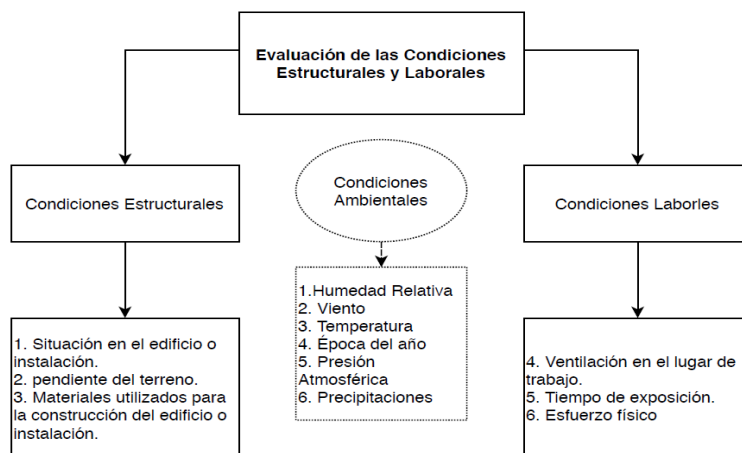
Evaluación de las Condiciones Estructurales y Laborales

Condiciones Estructurales

1. Situación en el edificio o instalación.
2. pendiente del terreno.
3. Materiales utilizados para la construcción del edificio o instalación.

Condiciones Ambientales

1.Humedad Relativa
2. Viento
3. Temperatura
4. Época del año
5. Presión Atmosférica
6. Precipitaciones

Condiciones Laborles

4. Ventilación en el lugar de trabajo.
5. Tiempo de exposición.
6. Esfuerzo físico